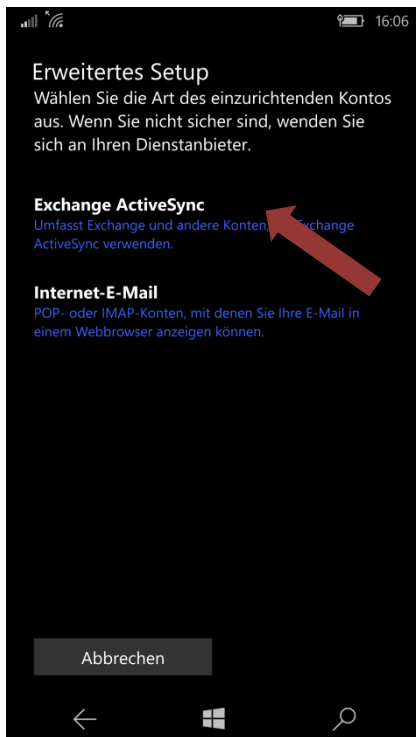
16:06

Erweitertes Setup

Wählen Sie die Art des einzurichtenden Kontos aus. Wenn Sie nicht sicher sind, wenden Sie sich an Ihren Dienstanbieter.

Exchange ActiveSync

Umfasst Exchange und andere Konten, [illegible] Exchange ActiveSync verwenden.

Internet-E-Mail

POP- oder IMAP-Konten, mit denen Sie Ihre E-Mail in einem Webbrowser anzeigen können.

Abbrechen